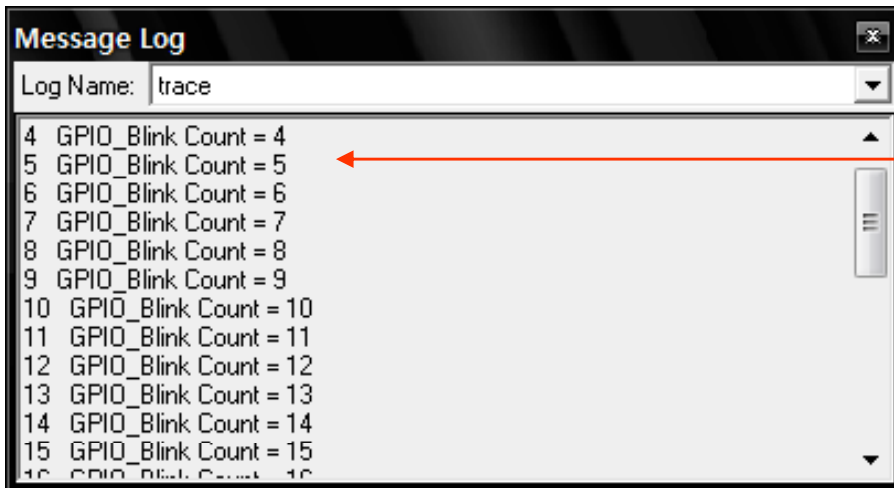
Message Log

Log Name: trace

4 GPIO_Blink Count = 4
5 GPIO_Blink Count = 5
6 GPIO_Blink Count = 6
7 GPIO_Blink Count = 7
8 GPIO_Blink Count = 8
9 GPIO_Blink Count = 9
10 GPIO_Blink Count = 10
11 GPIO_Blink Count = 11
12 GPIO_Blink Count = 12
13 GPIO_Blink Count = 13
14 GPIO_Blink Count = 14
15 GPIO_Blink Count = 15
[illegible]